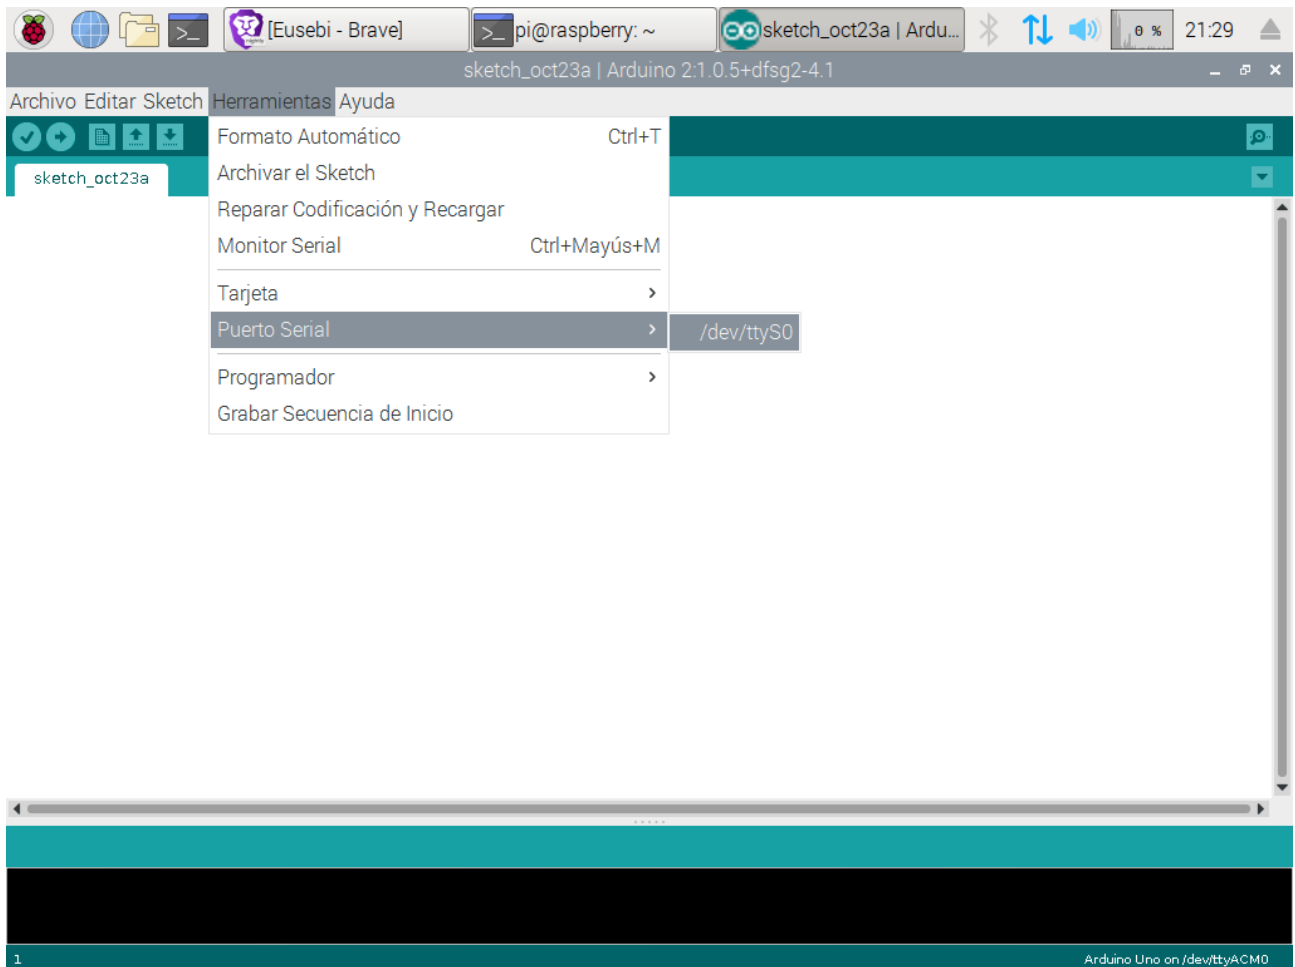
[Eusebi - Brave]
pi@raspberry: ~
sketch_oct23a | Ardu...
0 %
21:29

sketch_oct23a | Arduino 2:1.0.5+dfsg2-4.1

Archivo Editar Sketch Herramientas Ayuda

sketch_oct23a

Formato Automático Ctrl+T
Archivar el Sketch
Reparar Codificación y Recargar
Monitor Serial Ctrl+Mayús+M
Tarjeta
Puerto Serial
Programador
Grabar Secuencia de Inicio

/dev/ttyS0

1
Arduino Uno on /dev/ttyACM0